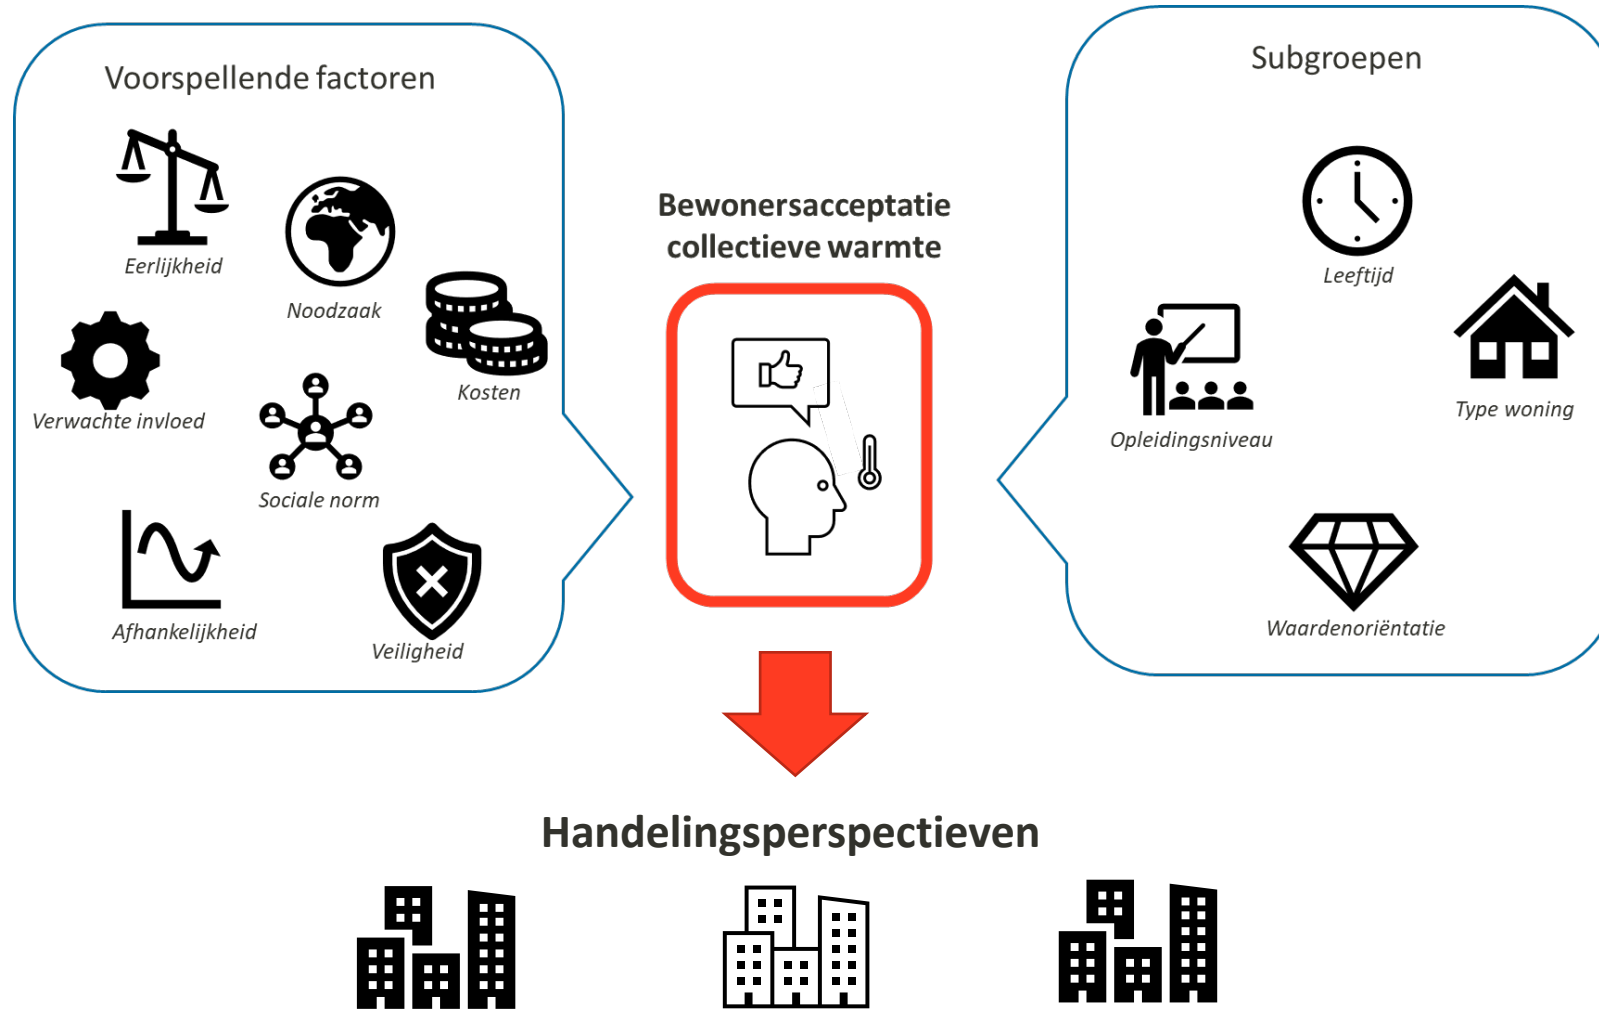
Voorspellende factoren

Eerlijkheid

Noodzaak

Kosten

Verwachte invloed

Sociale norm

Afhankelijkheid

Veiligheid

Bewonersacceptatie collectieve warmte

Subgroepen

Leeftijd

Opleidingsniveau

Type woning

Waardenoriëntatie

Handelingsperspectieven